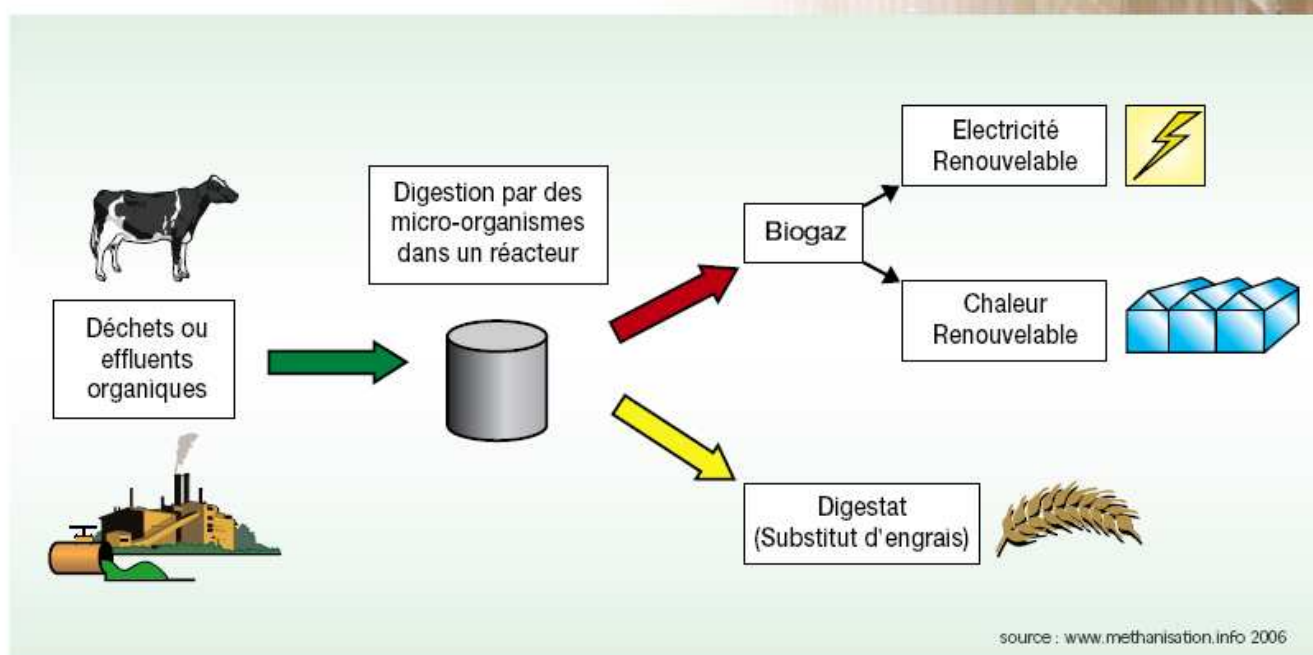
Déchets ou effluents organiques

Digestion par des micro-organismes dans un réacteur

Biogaz

Electricité Renouvelable

Chaleur Renouvelable

Digestat (Substitut d'engrais)

source : www.methanisation.info 2006